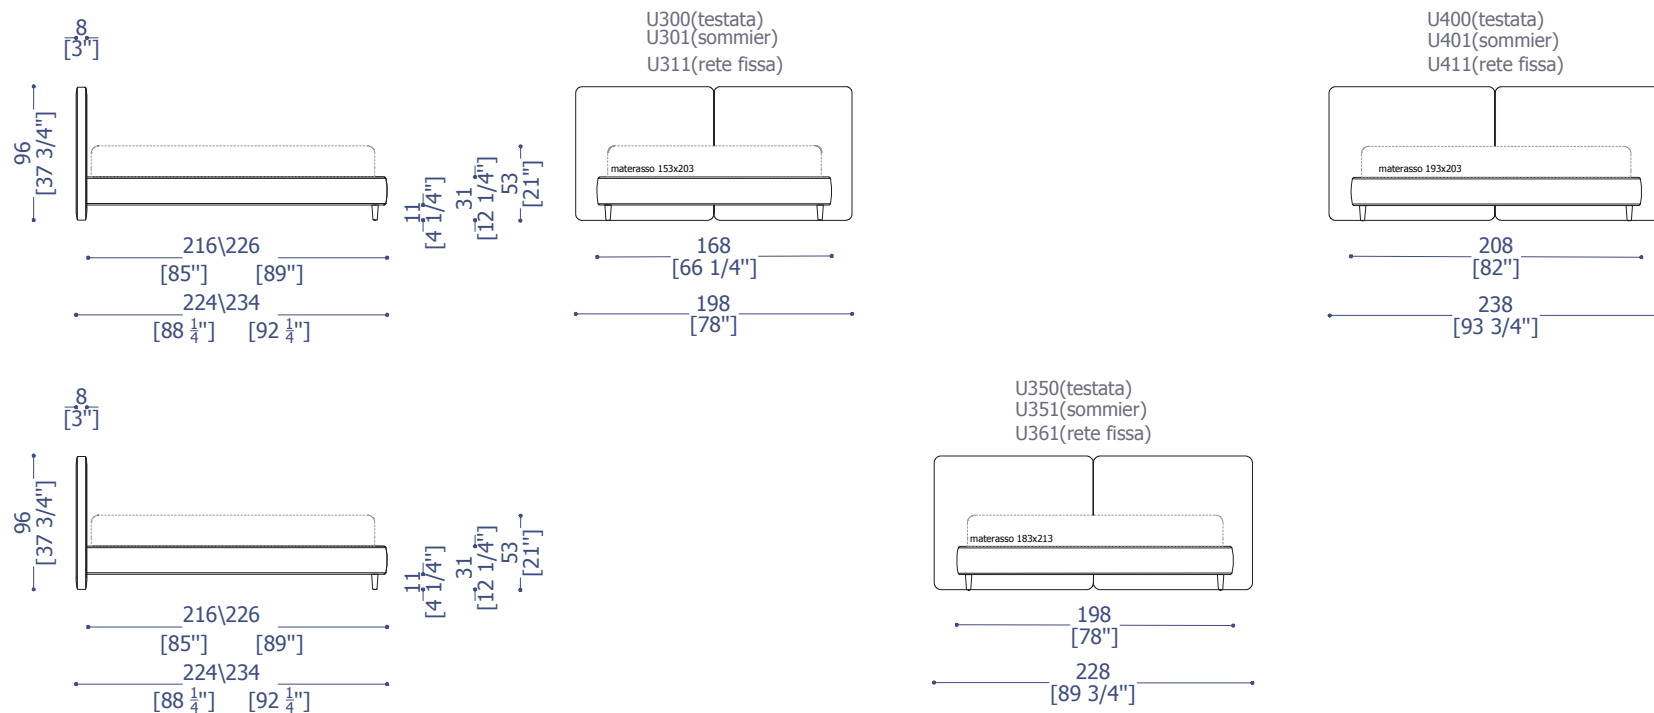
8
[3"]

96
[37 3/4"]

11
[4 1/4"]

31
[12 1/4"]

53
[21"]

216\226
[85"] [89"]

224\234
[88 $\frac{1}{4}$"] [92 $\frac{1}{4}$"]

U300(testata)
U301(sommier)
U311(rete fissa)

materasso 153x203

168
[66 1/4"]

198
[78"]

U400(testata)
U401(sommier)
U411(rete fissa)

materasso 193x203

208
[82"]

238
[93 3/4"]

8
[3"]

96
[37 3/4"]

11
[4 1/4"]

31
[12 1/4"]

53
[21"]

216\226
[85"] [89"]

224\234
[88 $\frac{1}{4}$"] [92 $\frac{1}{4}$"]

U350(testata)
U351(sommier)
U361(rete fissa)

materasso 183x213

198
[78"]

228
[89 3/4"]